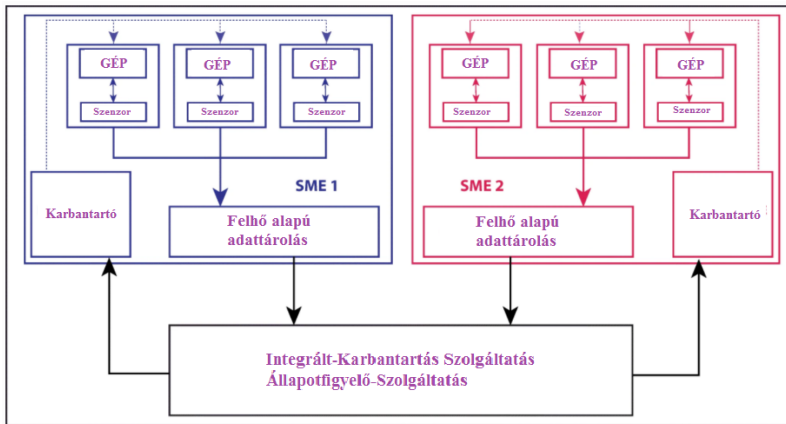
GÉP
Szenzor
GÉP
Szenzor
GÉP
Szenzor
SME 1
Karbantartó
Felhő alapú adattárolás

GÉP
Szenzor
GÉP
Szenzor
GÉP
Szenzor
SME 2
Felhő alapú adattárolás
Karbantartó

Integrált-Karbantartás Szolgáltatás
Állapotfigyelő-Szolgáltatás